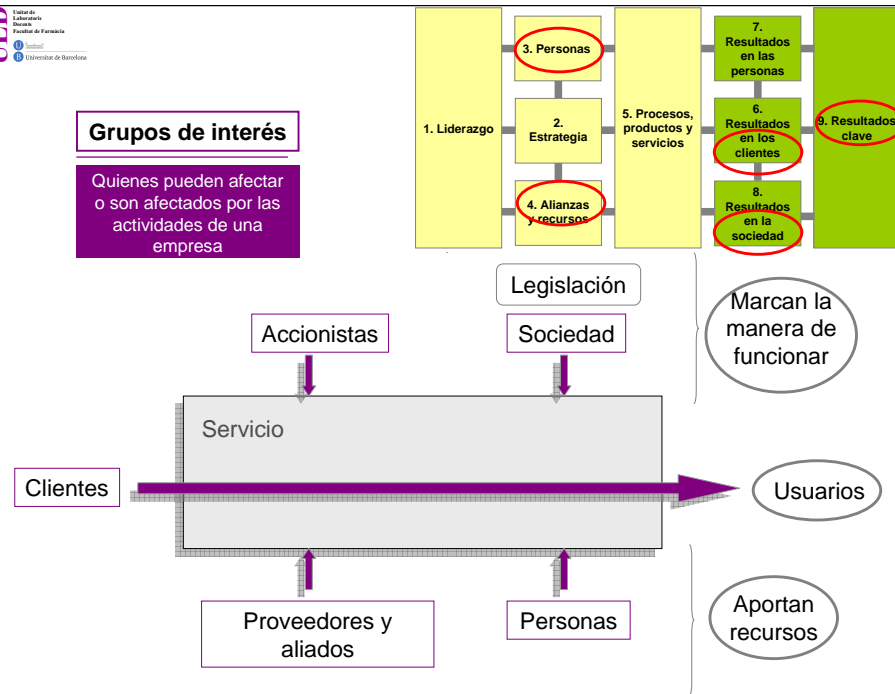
Unitat de Laboratori Docent Facultat de Farmàcia

Universitat de Barcelona

1. Liderazgo

3. Personas

2. Estrategia

4. Alianzas y recursos

5. Procesos, productos y servicios

7. Resultados en las personas

6. Resultados en los clientes

8. Resultados en la sociedad

9. Resultados clave

Grupos de interés

Quienes pueden afectar o son afectados por las actividades de una empresa

Legislación

Accionistas

Sociedad

Marcan la manera de funcionar

Servicio

Clientes

Usuarios

Proveedores y aliados

Personas

Aportan recursos